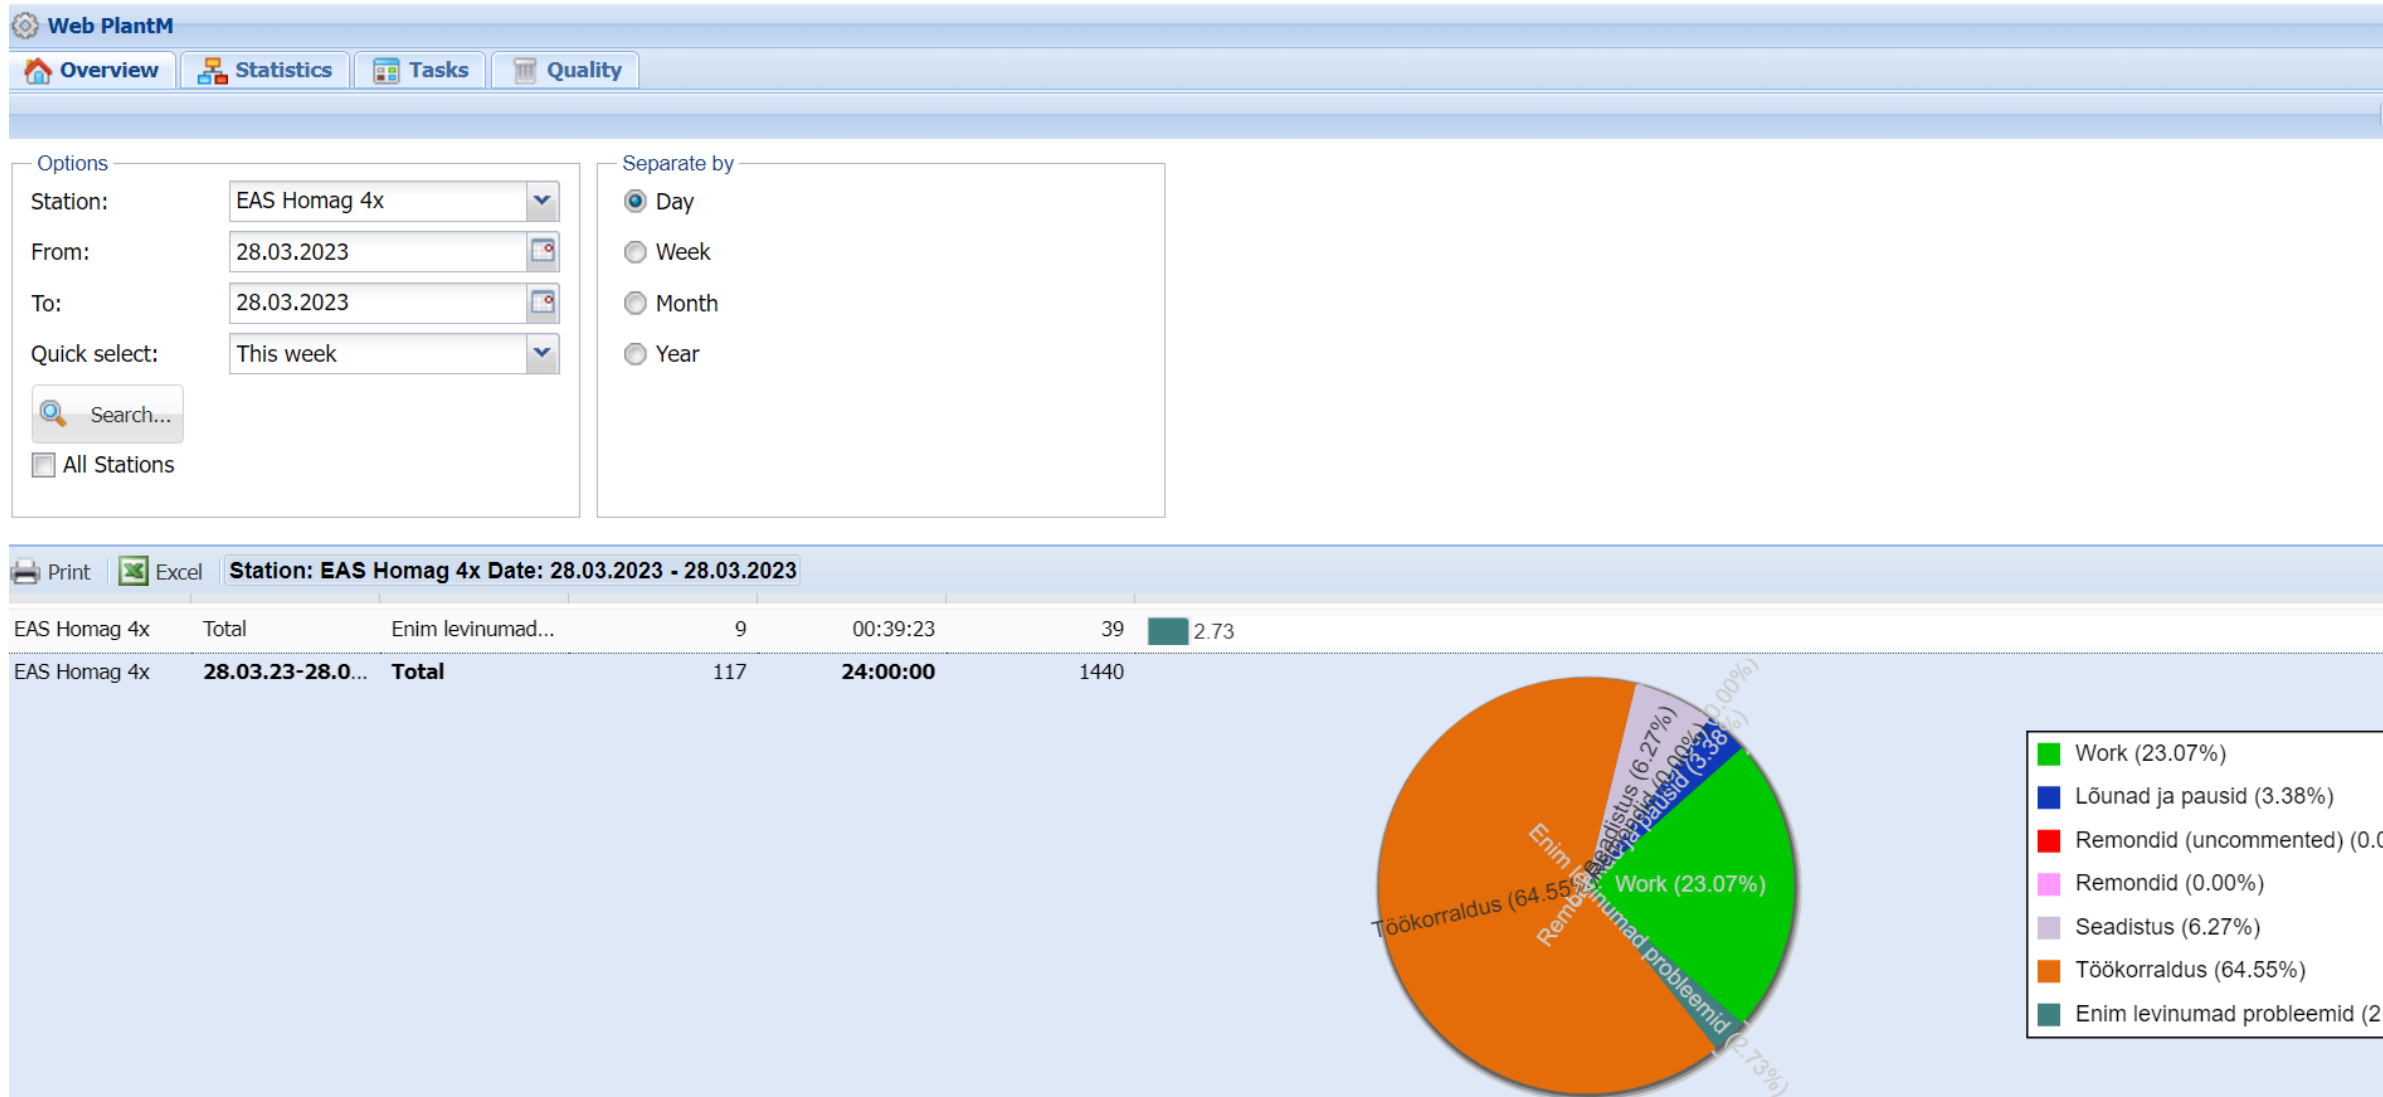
Web PlantM

Overview | Statistics | Tasks | Quality

Options
Station: EAS Homag 4x
From: 28.03.2023
To: 28.03.2023
Quick select: This week
Search...
All Stations

Separate by
Day
Week
Month
Year

Print | Excel | Station: EAS Homag 4x Date: 28.03.2023 - 28.03.2023

| | | | | | | |
|---|---|---|---|---|---|---|
| EAS Homag 4x | Total | Enim levinumad... | 9 | 00:39:23 | 39 | 2.73 |
| EAS Homag 4x | **28.03.23-28.0...** | **Total** | 117 | **24:00:00** | 1440 | |

Töökorraldus (64.55%)
Seadistus (6.27%)
Remondid (0.00%)
Lõunad ja pausid (3.38%)
(0.00%)
Work (23.07%)
Enim levinumad probleemid
Remondid
(2.73%)

Work (23.07%)
Lõunad ja pausid (3.38%)
Remondid (uncommented) (0.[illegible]
Remondid (0.00%)
Seadistus (6.27%)
Töökorraldus (64.55%)
Enim levinumad probleemid (2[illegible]